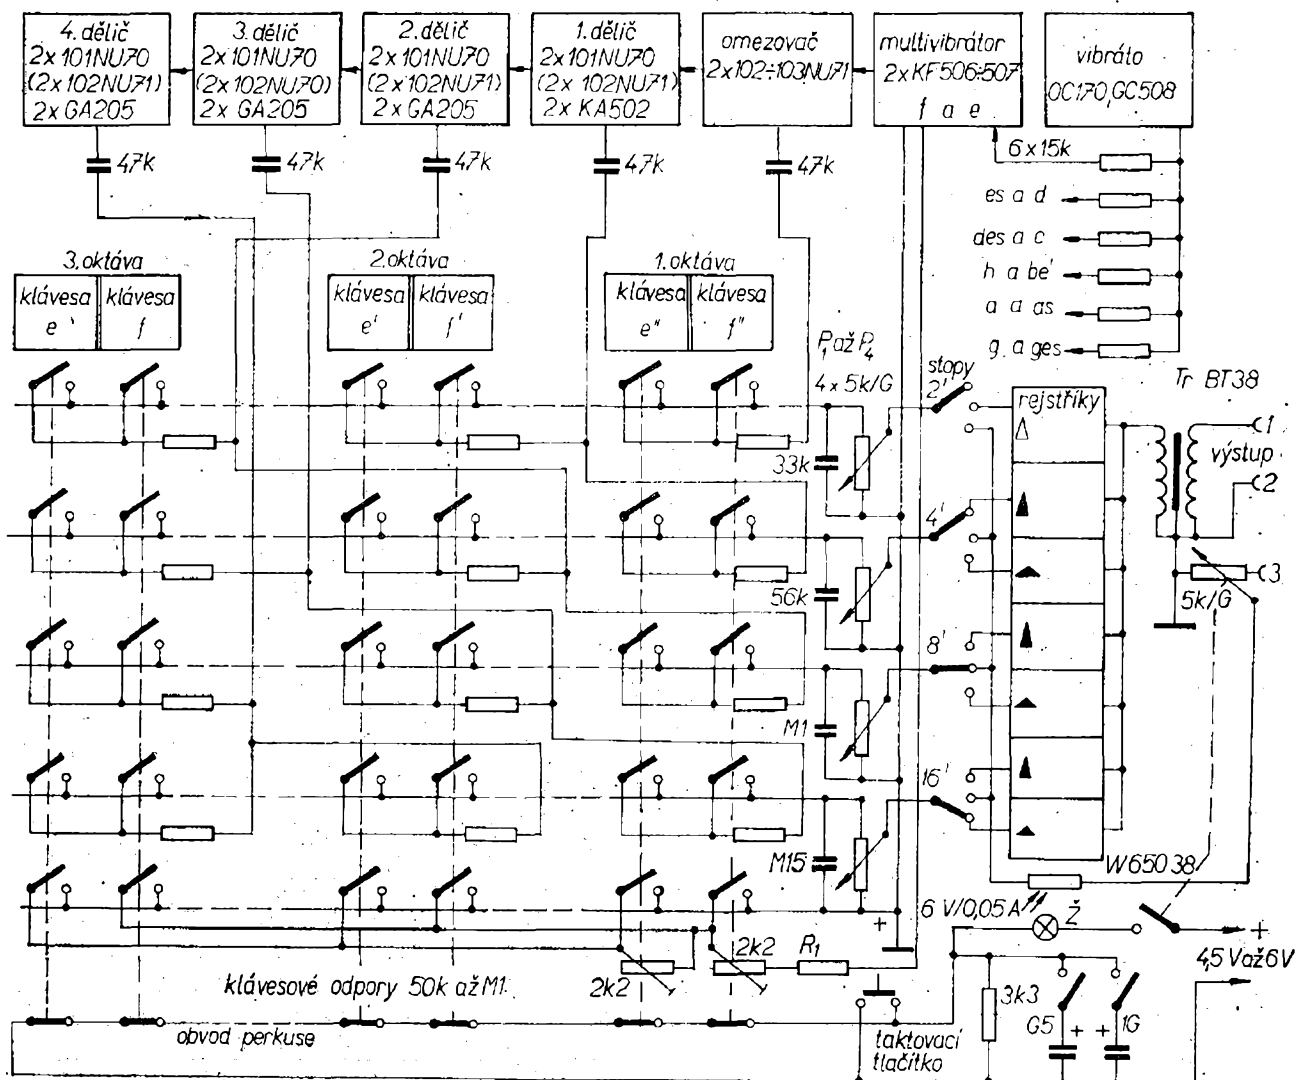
4. dělič
2x 101NU70
(2x 102NU71)
2x GA205

3. dělič
2x 101NU70
(2x 102NU70)
2x GA205

2. dělič
2x 101NU70
(2x 102NU71)
2x GA205

1. dělič
2x 101NU70
(2x 102NU71)
2x KA502

omezovač
2x 102÷103NU71

multivibrátor
2x KF506÷507
f a e

vibráto
OC170, GC508

47k
47k
47k
47k
47k

6 x 15k
es a d
des a c
h a be'
a a as
g. a ges

3. oktáva
klávesa e'
klávesa f

2. oktáva
klávesa e'
klávesa f'

1. oktáva
klávesa e''
klávesa f''

$P_1$ až $P_4$
4 x 5k/G

stopy
2'
4'
8'
16'

rejstříky
Δ

Tr BT38
1
výstup
2
3
5k/G

33k
56k
M1
M15

W650 38

6 V/0,05 A
Ž
+
4,5 V až 6V

2k2
2k2
$R_1$

klávesové odpory 50k až M1

obvod perkuse

taktovací tlačítko

3k3
G5
1G
+
+